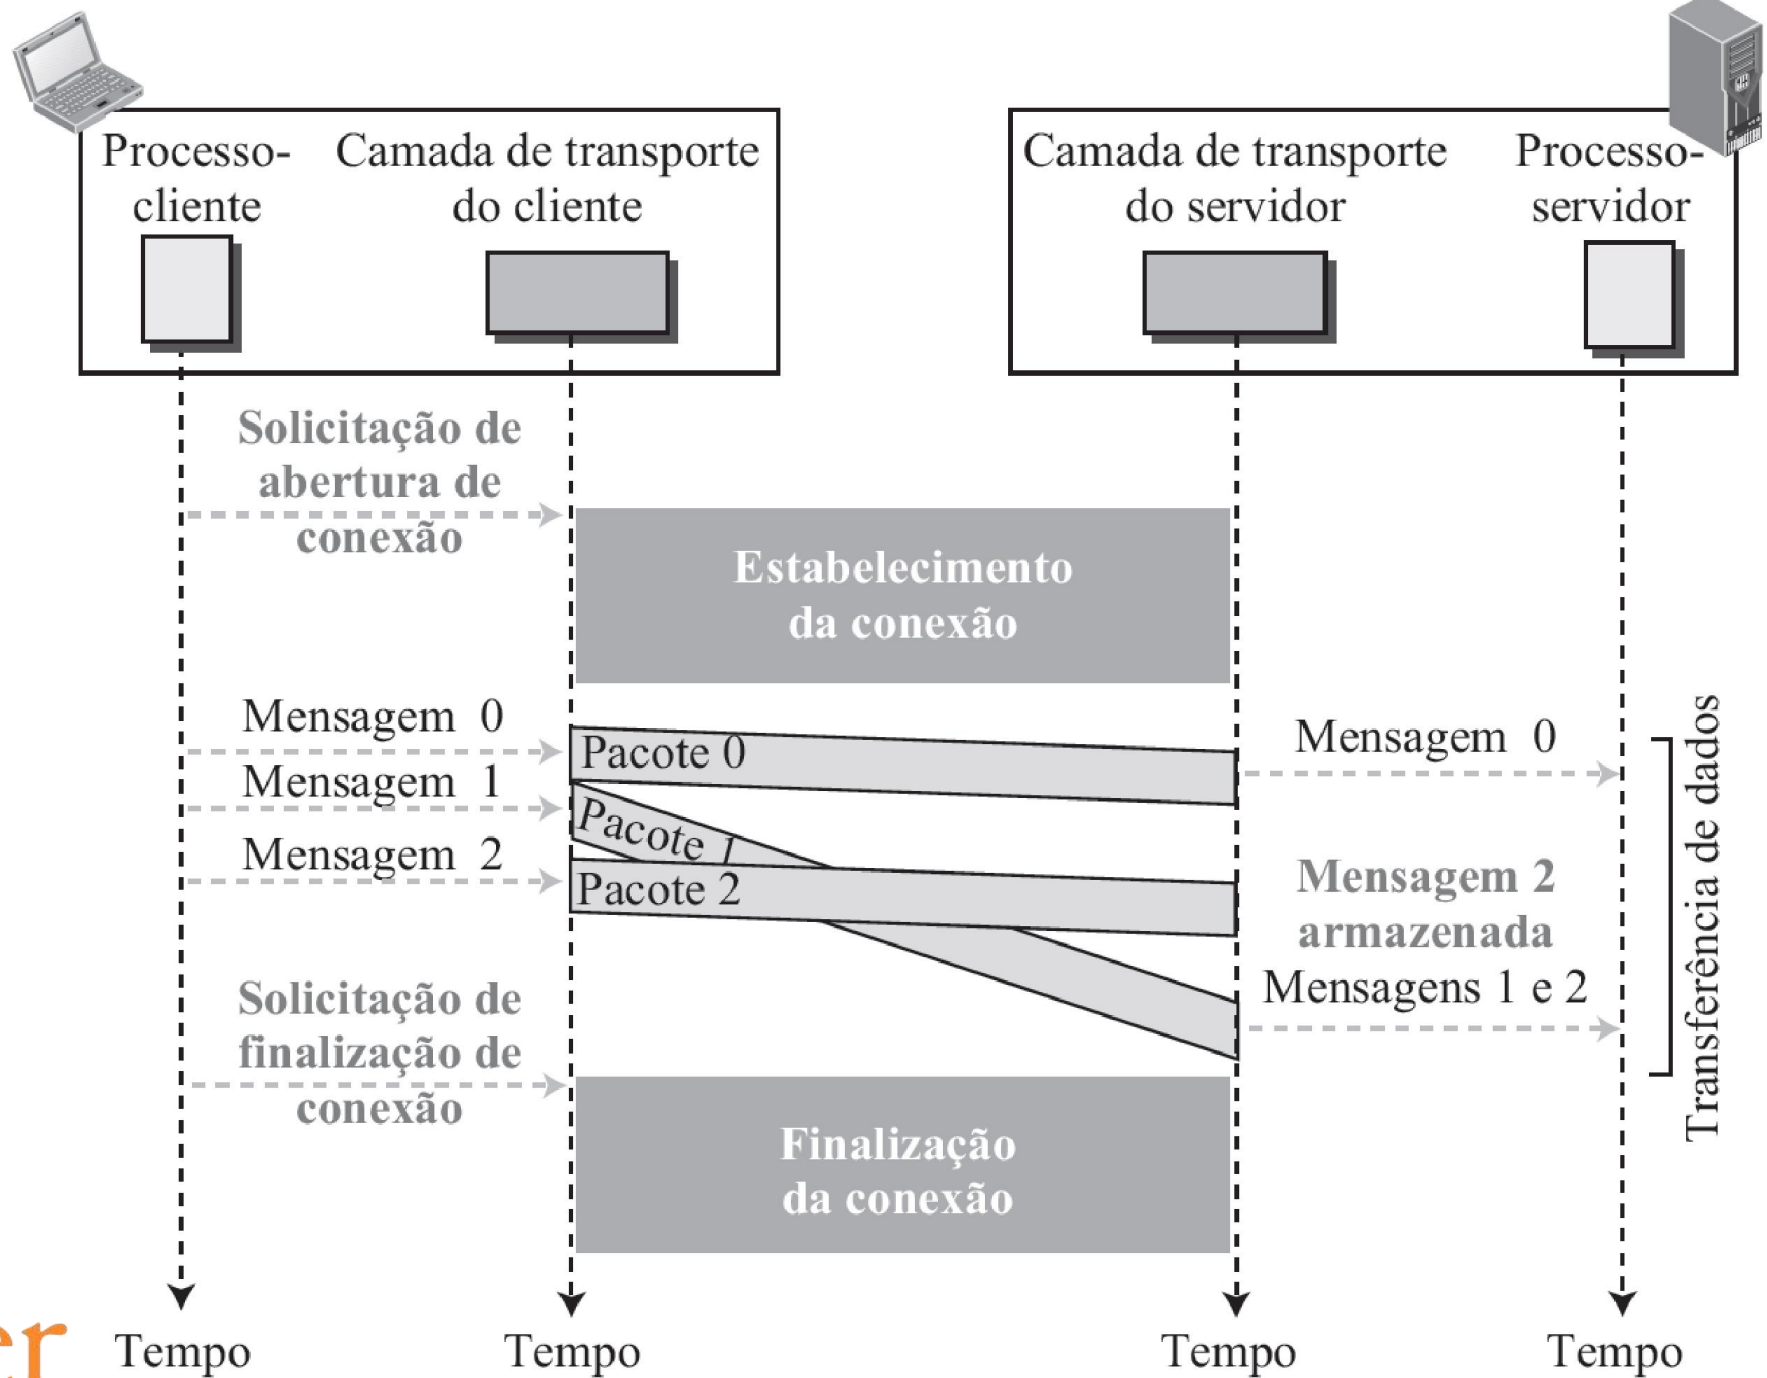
Processo-cliente

Camada de transporte do cliente

Camada de transporte do servidor

Processo-servidor

Solicitação de abertura de conexão

Estabelecimento da conexão

Mensagem 0

Mensagem 1

Mensagem 2

Pacote 0

Pacote 1

Pacote 2

Mensagem 0

Mensagem 2 armazenada

Mensagens 1 e 2

Transferência de dados

Solicitação de finalização de conexão

Finalização da conexão

er

Tempo

Tempo

Tempo

Tempo